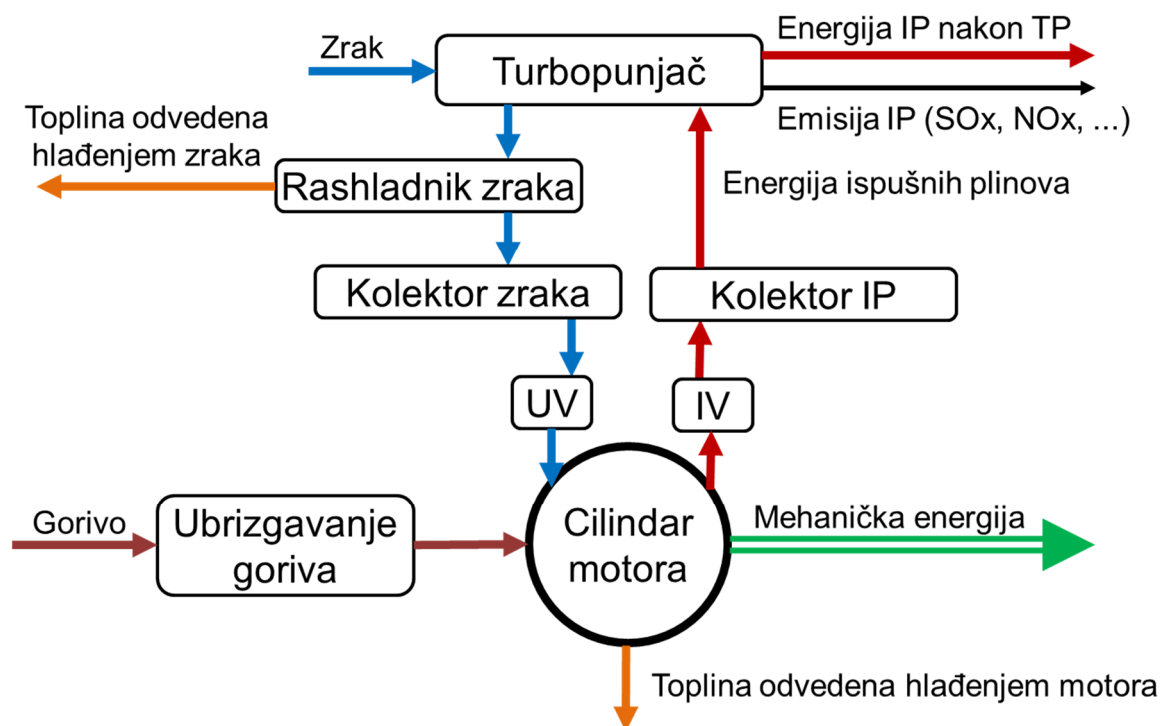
Zrak
Turbopunjač
Energija IP nakon TP
Emisija IP (SOx, NOx, ...)
Toplina odvedena hlađenjem zraka
Rashladnik zraka
Energija ispušnih plinova
Kolektor zraka
Kolektor IP
UV
IV
Gorivo
Ubrizgavanje goriva
Cilindar motora
Mehanička energija
Toplina odvedena hlađenjem motora